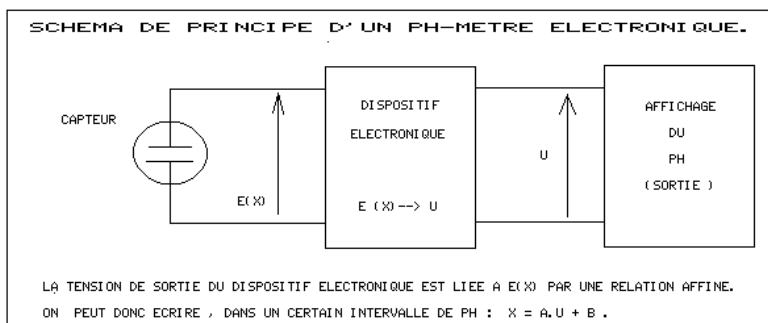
SCHEMA DE PRINCIPE D'UN PH-METRE ELECTRONIQUE.

CAPTEUR

E(X)

DISPOSITIF ELECTRONIQUE

E (X)--> U

U

AFFICHAGE DU PH (SORTIE)

LA TENSION DE SORTIE DU DISPOSITIF ELECTRONIQUE EST LIEE A E(X) PAR UNE RELATION AFFINE.

ON PEUT DONC ECRIRE , DANS UN CERTAIN INTERVALLE DE PH : X = A.U + B .